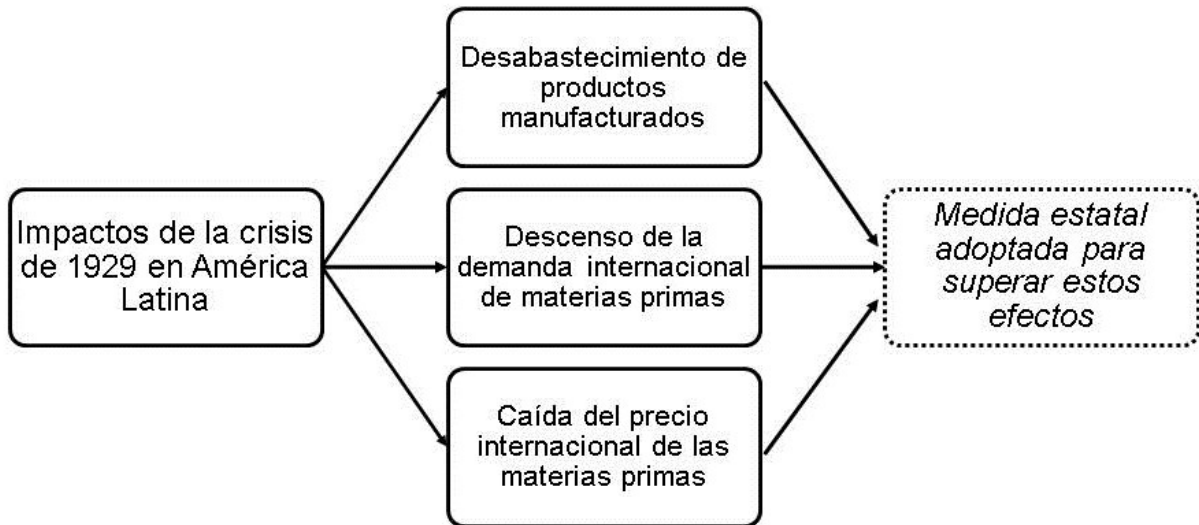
Impactos de la crisis de 1929 en América Latina

Desabastecimiento de productos manufacturados

Descenso de la demanda internacional de materias primas

Caída del precio internacional de las materias primas

Medida estatal adoptada para superar estos efectos